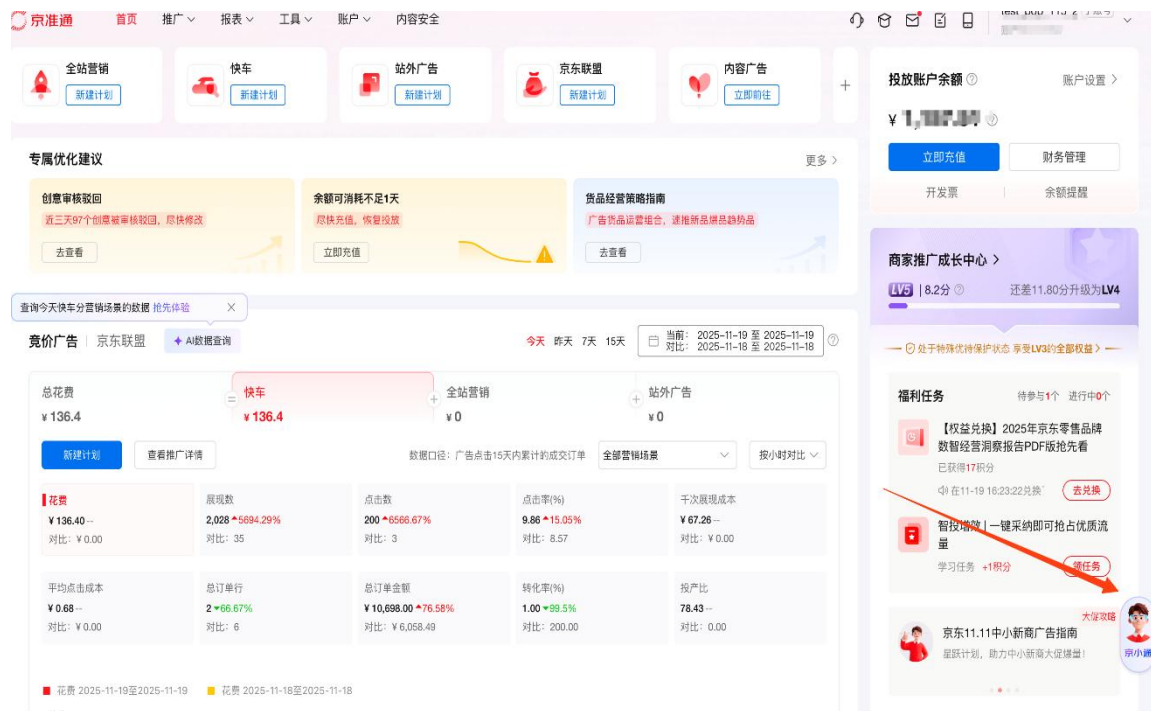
京准通 首页 推广 报表 工具 账户 内容安全

test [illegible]

全站营销 新建计划
快车 新建计划
站外广告 新建计划
京东联盟 新建计划
内容广告 立即前往

投放账户余额 账户设置 >
¥ 1,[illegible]
立即充值 财务管理
开发票 余额提醒

专属优化建议 更多 >
创意审核驳回
近三天97个创意被审核驳回，尽快修改
去查看
余额可消耗不足1天
尽快充值，恢复投放
立即充值
货品经营策略指南
广告货品运营组合，速推新品爆品趋势品
去查看

商家推广成长中心 >
LV3 | 8.2分 还差11.80分升级为LV4
处于特殊优待保护状态 享受LV3的全部权益 >

查询今天快车分营销场景的数据 抢先体验

竞价广告 京东联盟 AI数据查询
今天 昨天 7天 15天 当前：2025-11-19 至 2025-11-19 对比：2025-11-18 至 2025-11-18

总花费 ¥136.4
快车 ¥136.4
全站营销 ¥0
站外广告 ¥0

新建计划 查看推广详情 数据口径：广告点击15天内累计的成交订单 全部营销场景 按小时对比

| 花费 ¥136.40 -- 对比：¥0.00 | 展现数 2,028 ▲5694.29% 对比：35 | 点击数 200 ▲6566.67% 对比：3 | 点击率(%) 9.86 ▲15.05% 对比：8.57 | 千次展现成本 ¥67.26 -- 对比：¥0.00 |
|---|---|---|---|---|
| 平均点击成本 ¥0.68 -- 对比：¥0.00 | 总订单行 2 ▼66.67% 对比：6 | 总订单金额 ¥10,698.00 ▲76.58% 对比：¥6,058.49 | 转化率(%) 1.00 ▼99.5% 对比：200.00 | 投产比 78.43 -- 对比：0.00 |

花费 2025-11-19至2025-11-19 花费 2025-11-18至2025-11-18

福利任务 待参与1个 进行中0个
【权益兑换】2025年京东零售品牌数智经营洞察报告PDF版抢先看
已获得17积分
在11-19 16:23:22兑换 去兑换
智投增强 | 一键采纳即可抢占优质流量
学习任务 +1积分 领任务

大促攻略
京东11.11中小新商广告指南
星跃计划，助力中小新商大促爆量！
京小通